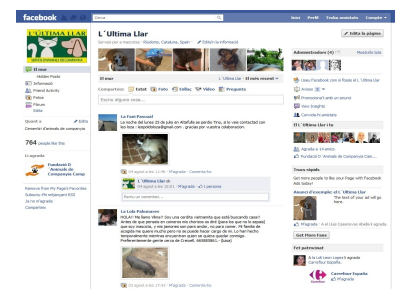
facebook

Cerca

Inici Perfil Troba amistats Compte

L' ULTIMA LLAR
GOSSOS ABANDONATS DE CATALUNYA

L´Ultima Llar

Edita la pàgina

Servei per a mascotes · Roda de Berà, Catalunya, Spain · Edita la informació

El mur
Hidden Posts
Informació
Friend Activity
Fotos
Fòrums
Edita

El mur · L'Ultima Llar · El més recent

Comparteix: Estat Foto Enllaç Vídeo Pregunta

Escriu alguna cosa...

Quant a · Edita
Comentari d'anomada de companyia

764 people like this

Li agrada
Fundació D Animals de Companyia Camp

Remove from My Page's Favorites
Subscriu-te mitjançant RSS
Ja no m'agrada
Comparteix

La Toni Pascual
La noche del lunes 25 de julio en Altafulla se perdio Tino, si lo veis contactad con los tlos : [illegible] gracias por vuestra colaboración.

L' Ultima Llar ok
1 persona

Escriu un comentari...

La Lola Palomares
HOLA!! Me llamo Nina!! Soy una perrita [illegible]

M'agrada · Comenta-ho

Administradors (4) · Mostra'ls tots

Uses Facebook com a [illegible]
Anuncis
Promociona l'antic un anunci
View Insights
Convida Fr amistats

El L'Ultima Llar li

Agrada a 4 amics
Fundació D'Animals de Companyia Cam...

Teues algú?

Anunci d'exemple: L'Ultima Llar

Get More Fans

Fet patrocinat

Carrefour España